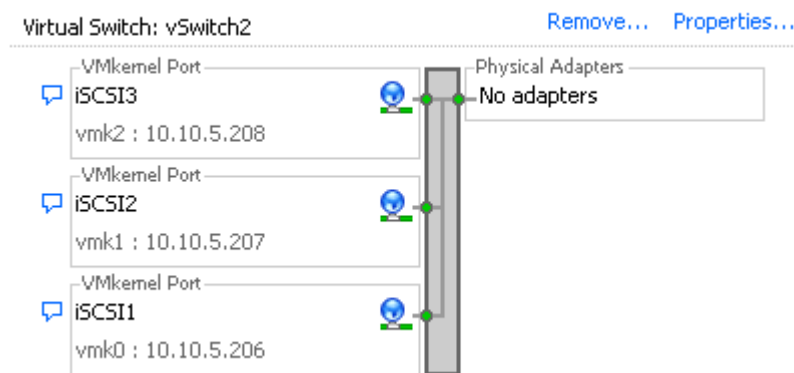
Virtual Switch: vSwitch2

Remove... Properties...

VMkernel Port
iSCSI3
vmk2 : 10.10.5.208

Physical Adapters
No adapters

VMkernel Port
iSCSI2
vmk1 : 10.10.5.207

VMkernel Port
iSCSI1
vmk0 : 10.10.5.206